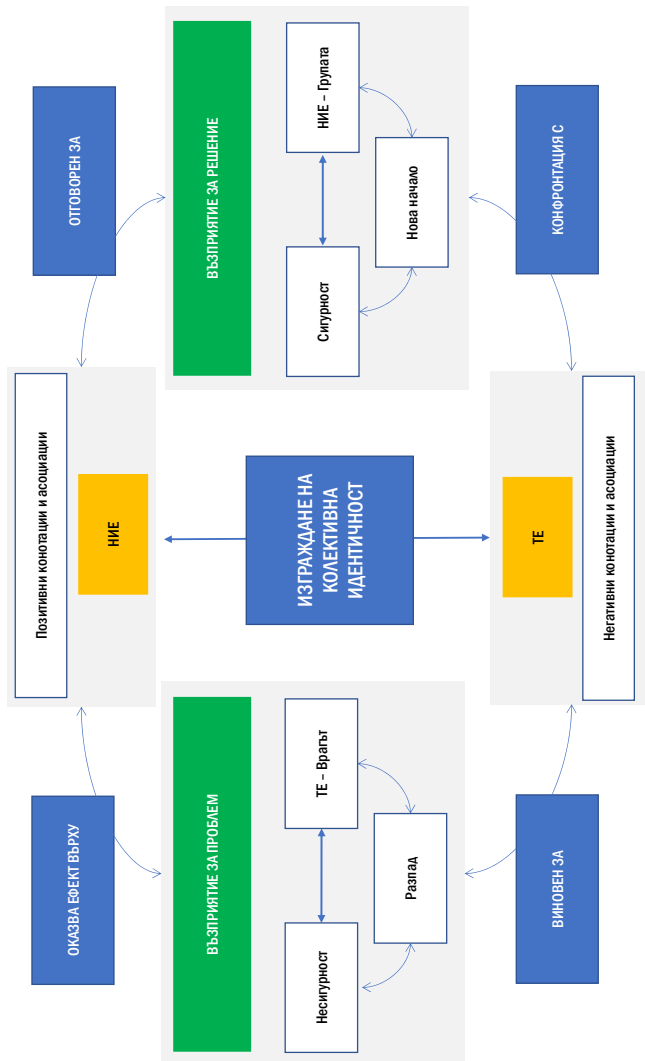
ОТГОВОРЕН ЗА

ВЪЗПРИЯТИЕ ЗА РЕШЕНИЕ

НИЕ – Групата

Нова начало

Сигурност

КОНФРОНТАЦИЯ С

Позитивни конотации и асоциации

НИЕ

ИЗГРАЖДАНЕ НА КОЛЕКТИВНА ИДЕНТИЧНОСТ

ТЕ

Негативни конотации и асоциации

ОКАЗВА ЕФЕКТ ВЪРХУ

ВЪЗПРИЯТИЕ ЗА ПРОБЛЕМ

ТЕ – Врагът

Разпад

Несигурност

ВИНОВЕН ЗА